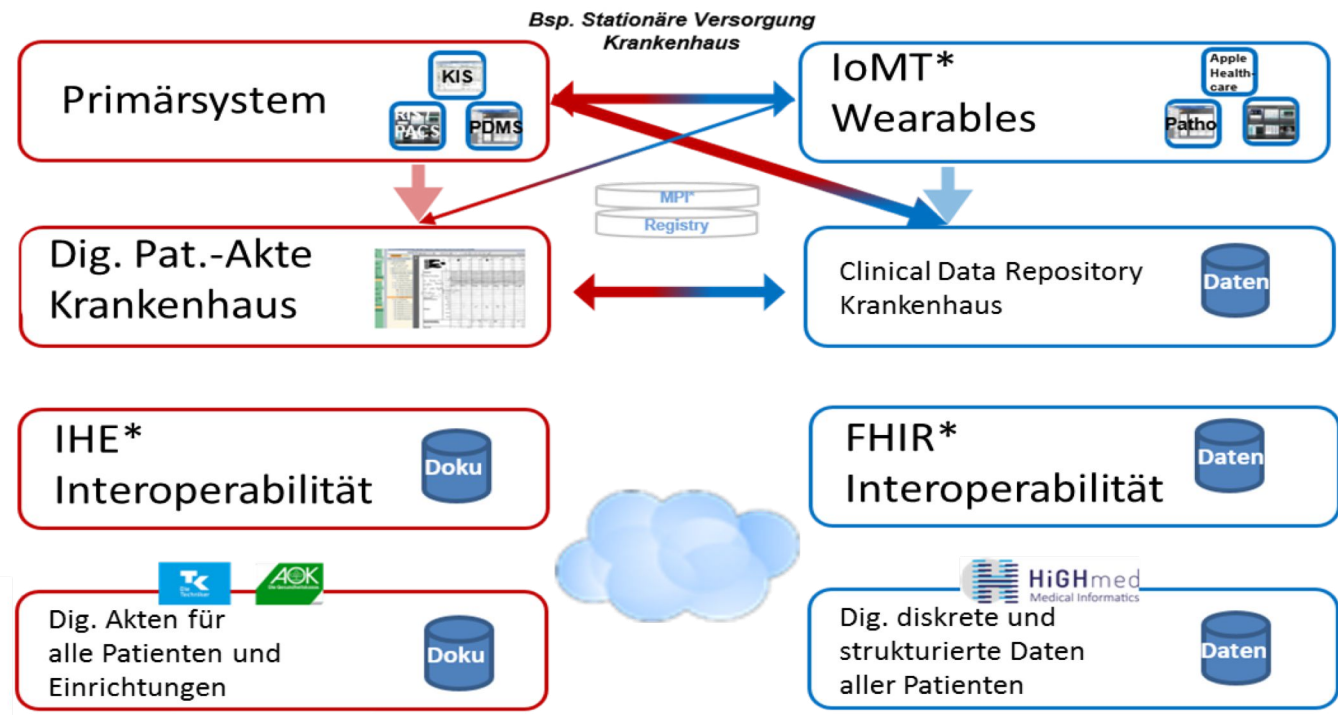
Bsp. Stationäre Versorgung Krankenhaus

Primärsystem

KIS

RIS PACS

PDMS

IoMT* Wearables

Apple Health-care

Patho

MPI*

Registry

Dig. Pat.-Akte Krankenhaus

Clinical Data Repository Krankenhaus

Daten

IHE* Interoperabilität

Doku

FHIR* Interoperabilität

Daten

TK Die Techniker

AOK Die Gesundheitskasse

Dig. Akten für alle Patienten und Einrichtungen

Doku

HiGHmed Medical Informatics

Dig. diskrete und strukturierte Daten aller Patienten

Daten